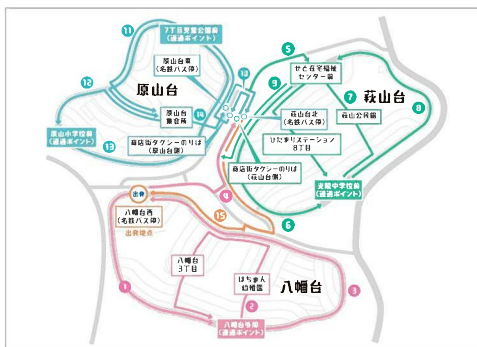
11
7丁目児童公園前
(通過ポイント)

原山台東
(名鉄バス停)

12

原山台

10

原山台
集会所

14

原山小学校前
(通過ポイント)

13

商店街タクシーのりば
(原山台側)

5

やまのて福祉
センター前

萩山台

9

萩山台北
(名鉄バス停)

7

萩山公民館

8

ひだまりステーション
8丁目

商店街タクシーのりば
(萩山台側)

高蔵中学校前
(通過ポイント)

出発

八幡台西
(名鉄バス停)

出発地点

4

15

6

八幡台
3丁目

はちまん
幼稚園

八幡台

1

2

3

八幡台集会所
(通過ポイント)